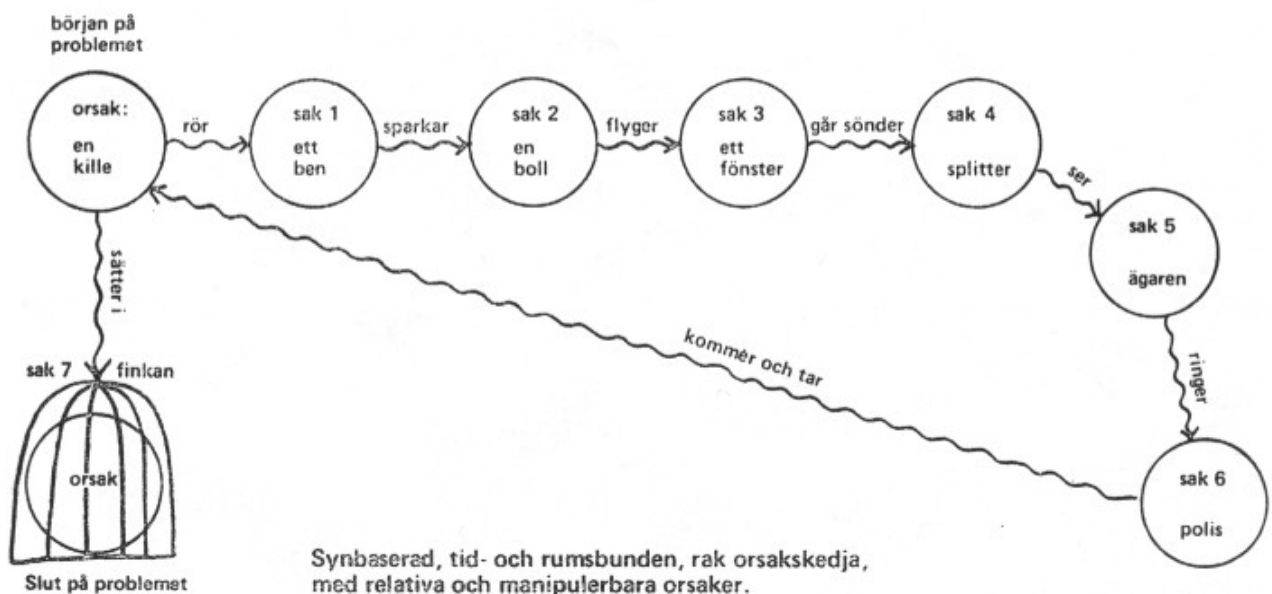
början på problemet

orsak: en kille

rör

sak 1 ett ben

sparkar

sak 2 en boll

flyger

sak 3 ett fönster

går sönder

sak 4 splitter

ser

sak 5 ägaren

ringer

sak 6 polis

kommer och tar

sätter i

sak 7 finkan

orsak

Slut på problemet

Synbaserad, tid- och rumsbunden, rak orsakskedja, med relativa och manipulerbara orsaker.